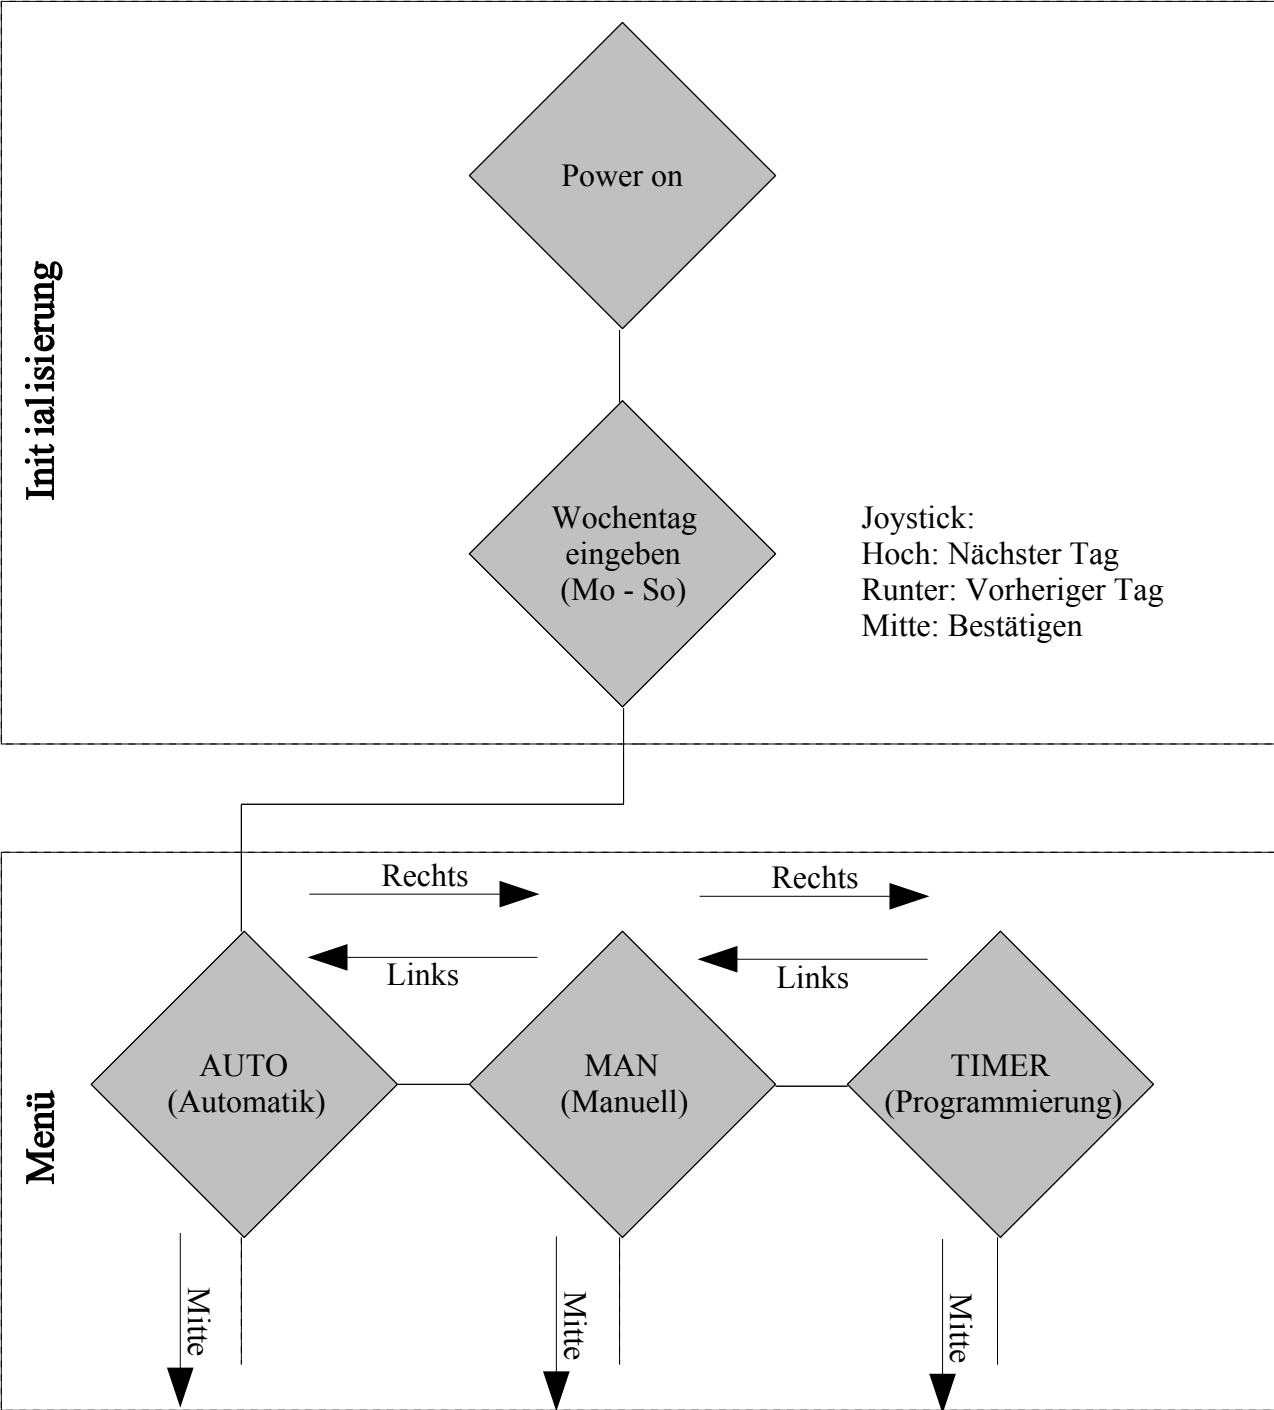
Initialisierung

Power on

Wochentag eingeben (Mo - So)

Joystick:
Hoch: Nächster Tag
Runter: Vorheriger Tag
Mitte: Bestätigen

Menü

Rechts

Rechts

Links

Links

AUTO (Automatik)

MAN (Manuell)

TIMER (Programmierung)

Mitte

Mitte

Mitte